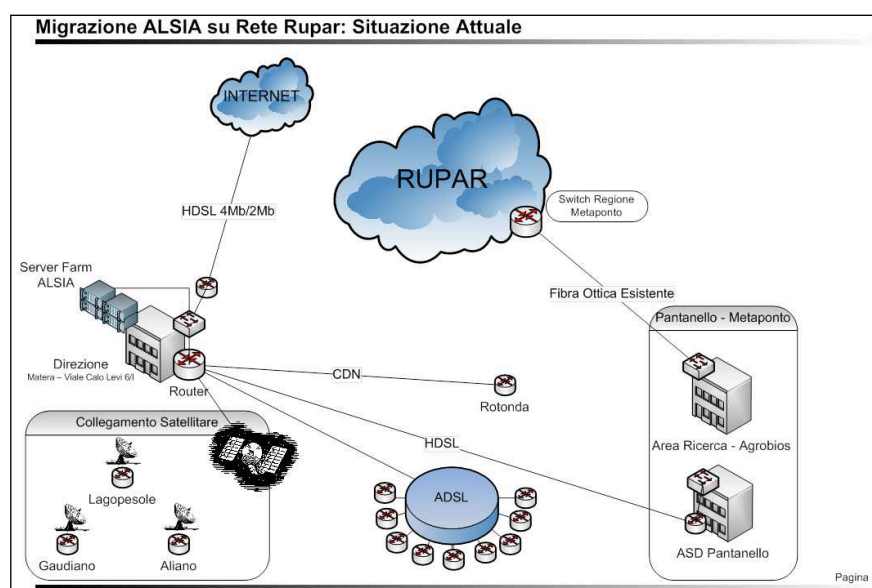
Migrazione ALSIA su Rete Rupar: Situazione Attuale

INTERNET

RUPAR

Switch Regione Metaponto

HDSL 4Mb/2Mb

Server Farm ALSIA

Fibra Ottica Esistente

Pantanello - Metaponto

Direzione
Matera – Viale Calo Levi 6/I

Router

CDN

Rotonda

Collegamento Satellitare

HDSL

Area Ricerca - Agrobios

Lagopesole

ADSL

Gaudiano

Aliano

ASD Pantanello

Pagina